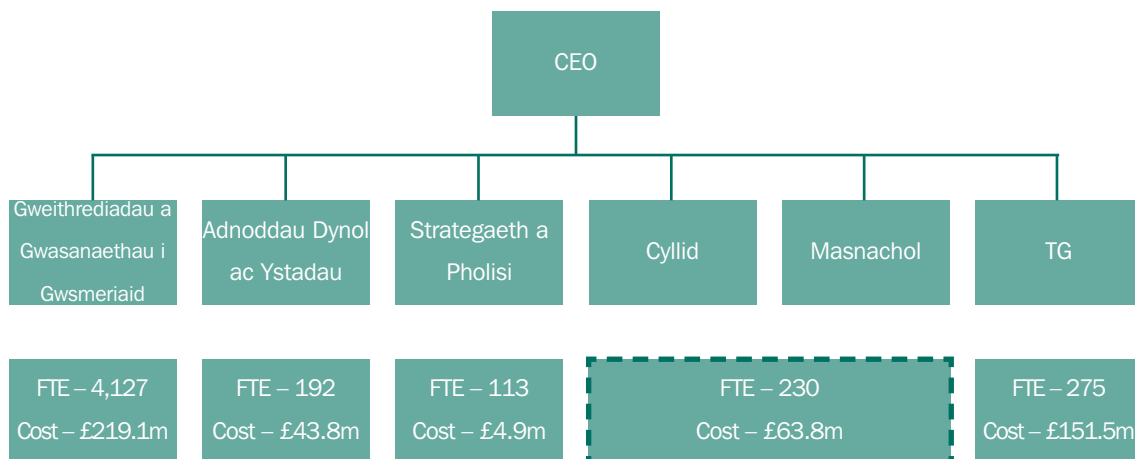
CEO

Gweithrediadau a Gwasanaethau i Gwsmeriaid

Adnoddau Dynol ac Ystadau

Strategaeth a Pholisi

Cyllid

Masnachol

TG

FTE – 4,127
Cost – £219.1m

FTE – 192
Cost – £43.8m

FTE – 113
Cost – £4.9m

FTE – 230
Cost – £63.8m

FTE – 275
Cost – £151.5m